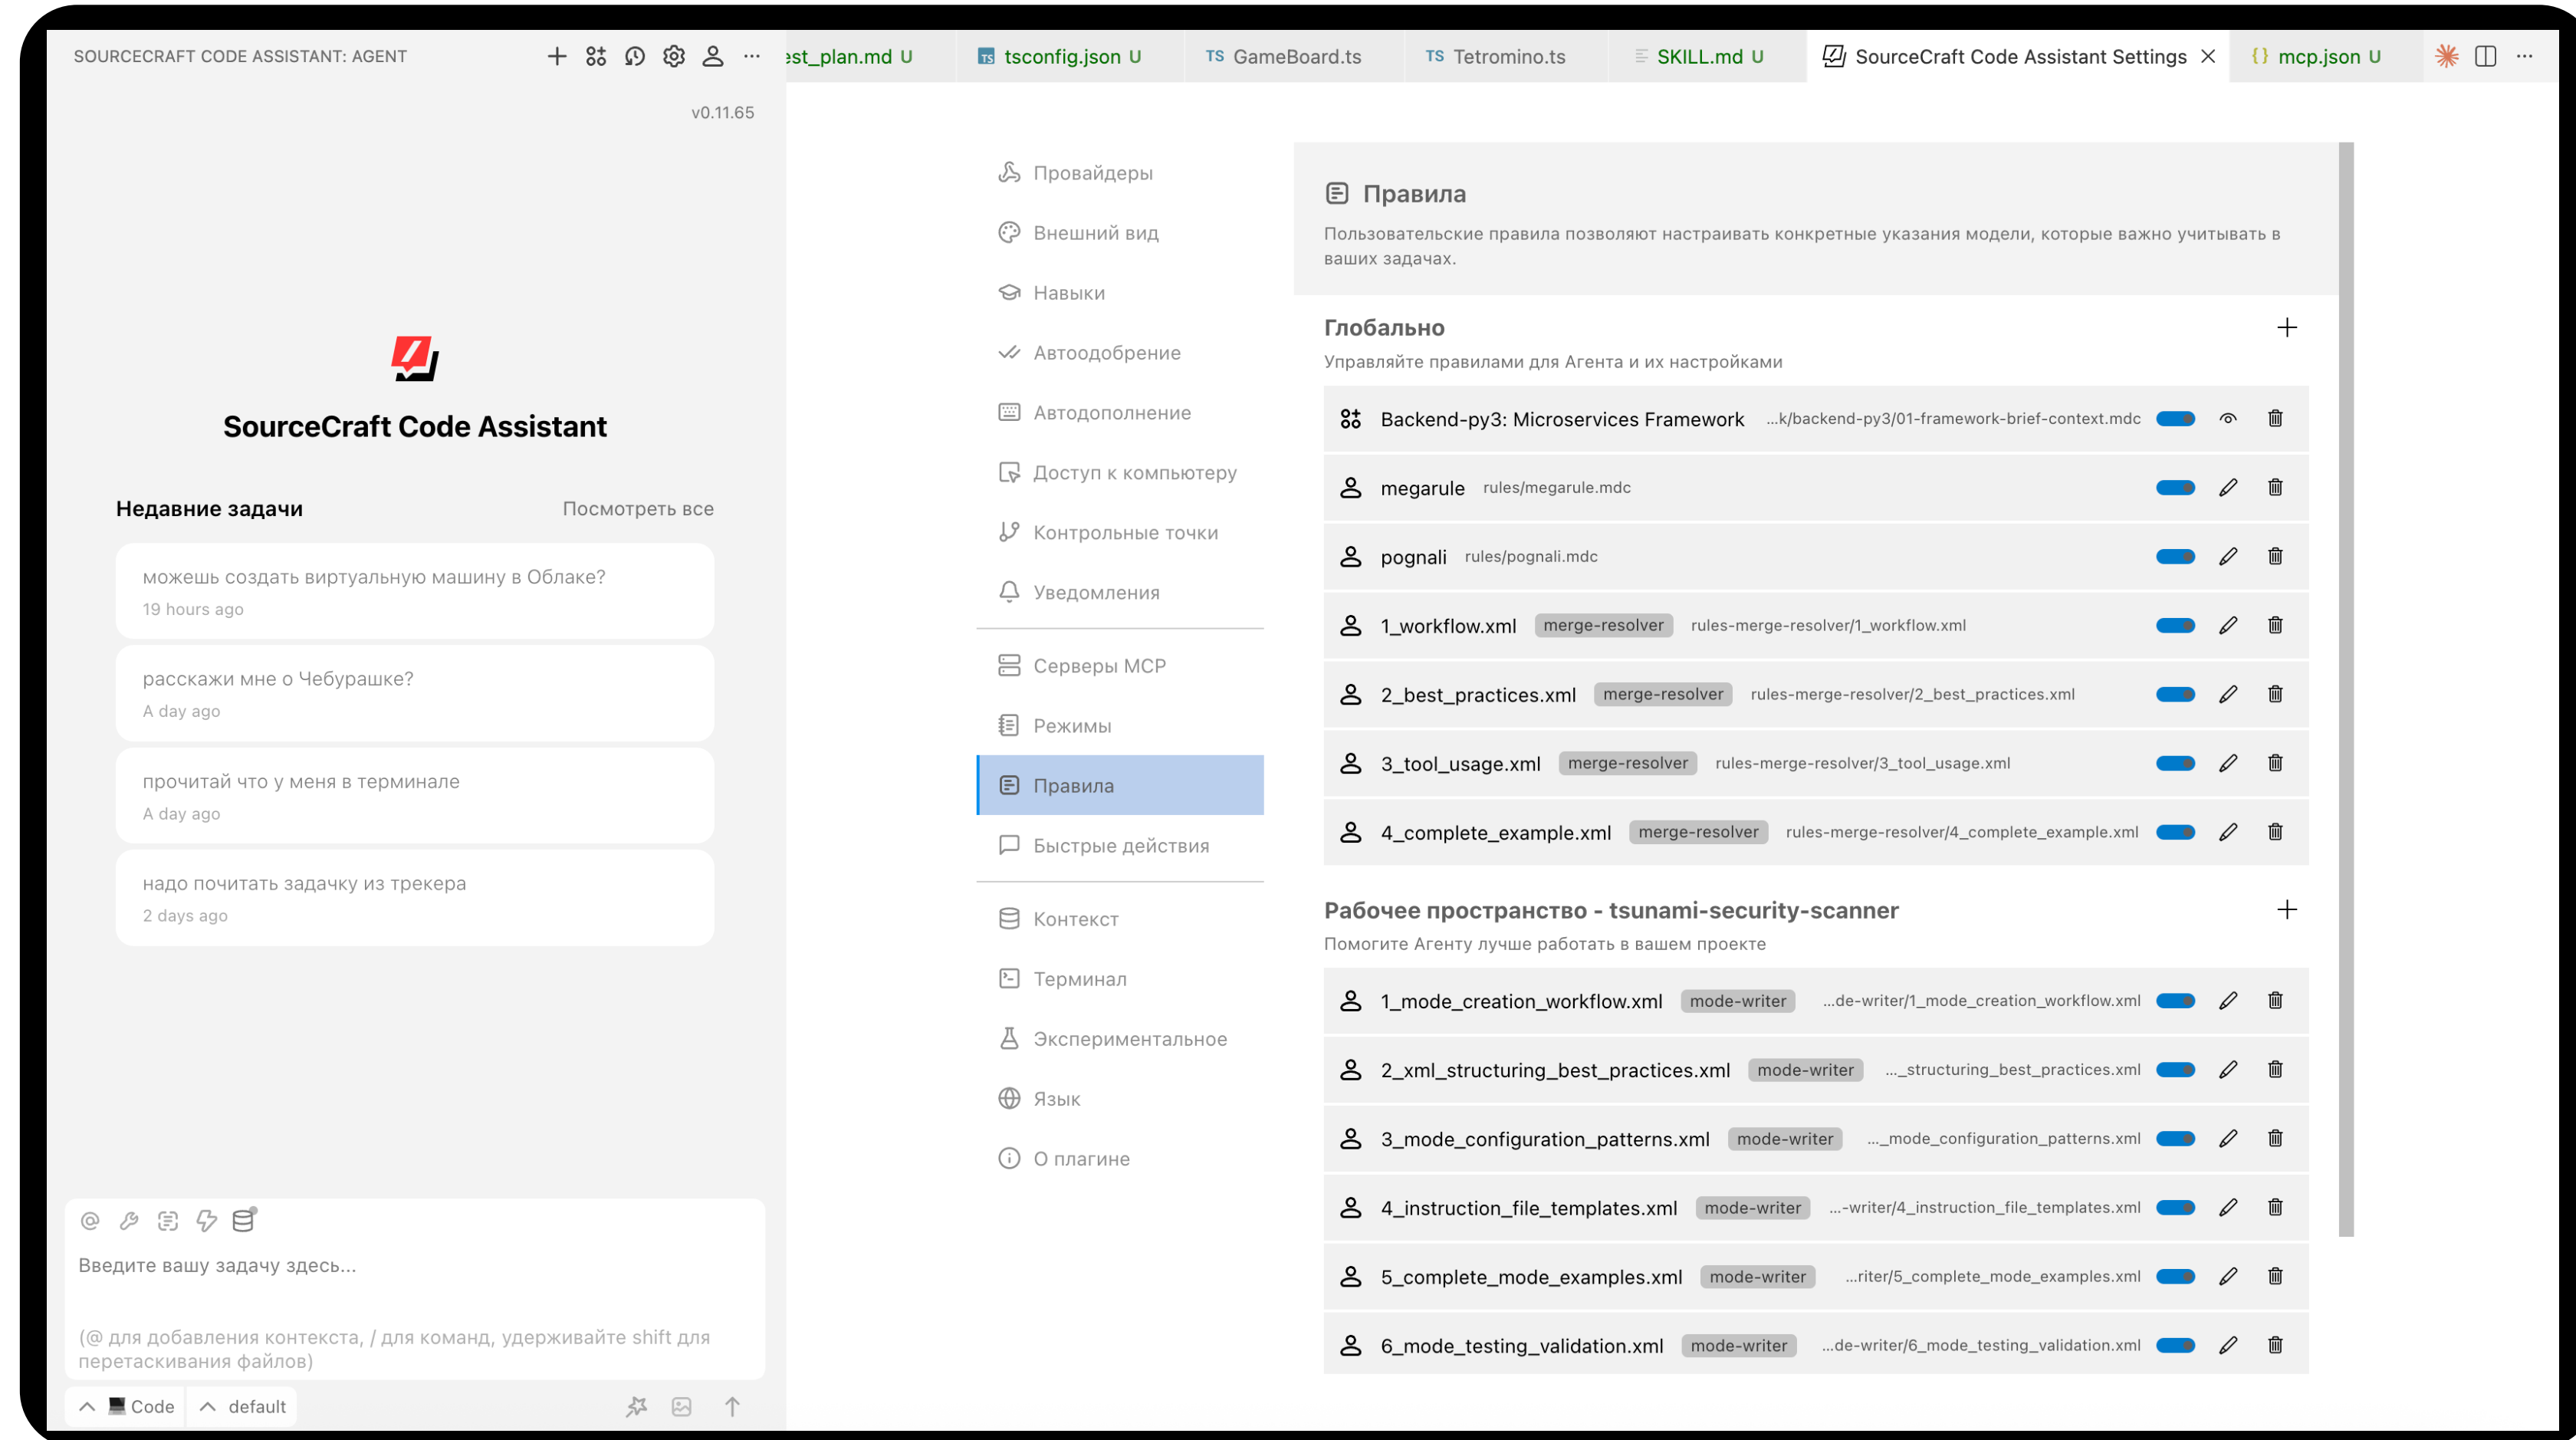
SOURCECRAFT CODE ASSISTANT: AGENT

v0.11.65

SourceCraft Code Assistant

Недавние задачи Посмотреть все

можешь создать виртуальную машину в Облаке?
19 hours ago

расскажи мне о Чебурашке?
A day ago

прочитай что у меня в терминале
A day ago

надо почитать задачку из трекера
2 days ago

Введите вашу задачу здесь...

(@ для добавления контекста, / для команд, удерживайте shift для перетаскивания файлов)

Code default

est_plan.md U | tsconfig.json U | TS GameBoard.ts | TS Tetromino.ts | SKILL.md U | SourceCraft Code Assistant Settings | mcp.json U

Провайдеры
Внешний вид
Навыки
Автоодобрение
Автодополнение
Доступ к компьютеру
Контрольные точки
Уведомления
Серверы MCP
Режимы
Правила
Быстрые действия
Контекст
Терминал
Экспериментальное
Язык
О плагине

Правила

Пользовательские правила позволяют настраивать конкретные указания модели, которые важно учитывать в ваших задачах.

Глобально

Управляйте правилами для Агента и их настройками

Backend-py3: Microservices Framework ...k/backend-py3/01-framework-brief-context.mdc
megarule rules/megarule.mdc
pognali rules/pognali.mdc
1_workflow.xml merge-resolver rules-merge-resolver/1_workflow.xml
2_best_practices.xml merge-resolver rules-merge-resolver/2_best_practices.xml
3_tool_usage.xml merge-resolver rules-merge-resolver/3_tool_usage.xml
4_complete_example.xml merge-resolver rules-merge-resolver/4_complete_example.xml

Рабочее пространство - tsunami-security-scanner

Помогите Агенту лучше работать в вашем проекте

1_mode_creation_workflow.xml mode-writer ...de-writer/1_mode_creation_workflow.xml
2_xml_structuring_best_practices.xml mode-writer ..._structuring_best_practices.xml
3_mode_configuration_patterns.xml mode-writer ..._mode_configuration_patterns.xml
4_instruction_file_templates.xml mode-writer ...-writer/4_instruction_file_templates.xml
5_complete_mode_examples.xml mode-writer ...riter/5_complete_mode_examples.xml
6_mode_testing_validation.xml mode-writer ...de-writer/6_mode_testing_validation.xml